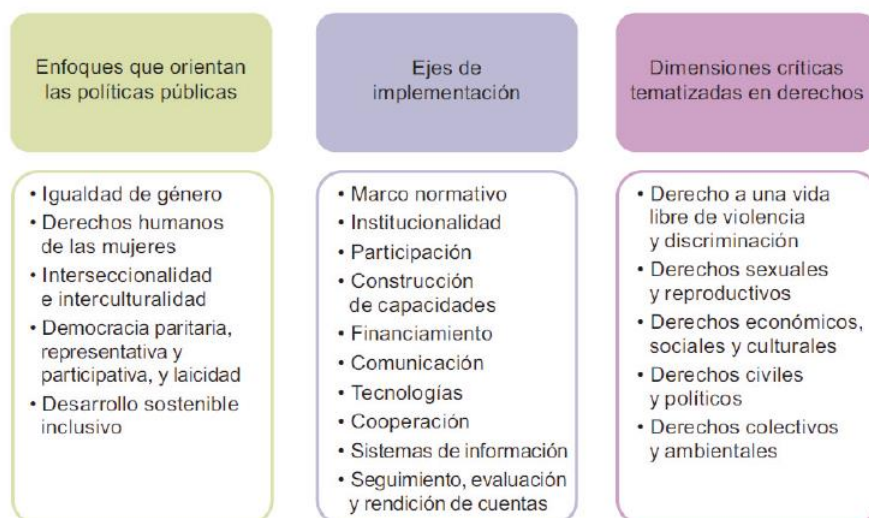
Enfoques que orientan las políticas públicas

• Igualdad de género
• Derechos humanos de las mujeres
• Interseccionalidad e interculturalidad
• Democracia paritaria, representativa y participativa, y laicidad
• Desarrollo sostenible inclusivo

Ejes de implementación

• Marco normativo
• Institucionalidad
• Participación
• Construcción de capacidades
• Financiamiento
• Comunicación
• Tecnologías
• Cooperación
• Sistemas de información
• Seguimiento, evaluación y rendición de cuentas

Dimensiones críticas tematizadas en derechos

• Derecho a una vida libre de violencia y discriminación
• Derechos sexuales y reproductivos
• Derechos económicos, sociales y culturales
• Derechos civiles y políticos
• Derechos colectivos y ambientales